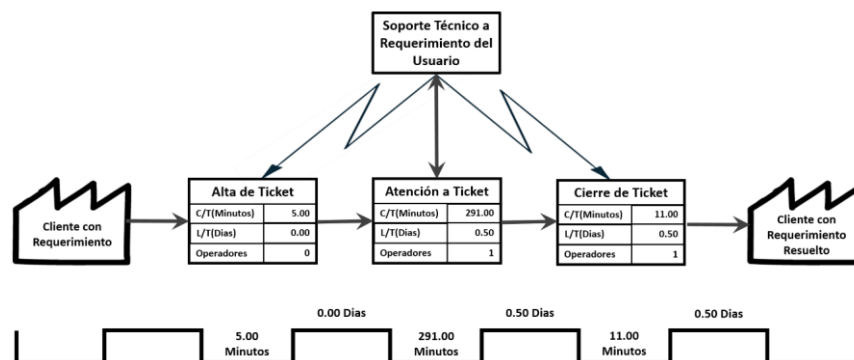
Soporte Técnico a Requerimiento del Usuario

Cliente con Requerimiento

Alta de Ticket

| C/T(Minutos) | 5.00 |
|---|---|
| L/T(Dias) | 0.00 |
| Operadores | 0 |

Atención a Ticket

| C/T(Minutos) | 291.00 |
|---|---|
| L/T(Dias) | 0.50 |
| Operadores | 1 |

Cierre de Ticket

| C/T(Minutos) | 11.00 |
|---|---|
| L/T(Dias) | 0.50 |
| Operadores | 1 |

Cliente con Requerimiento Resuelto

0.00 Dias

0.50 Dias

0.50 Dias

5.00 Minutos

291.00 Minutos

11.00 Minutos